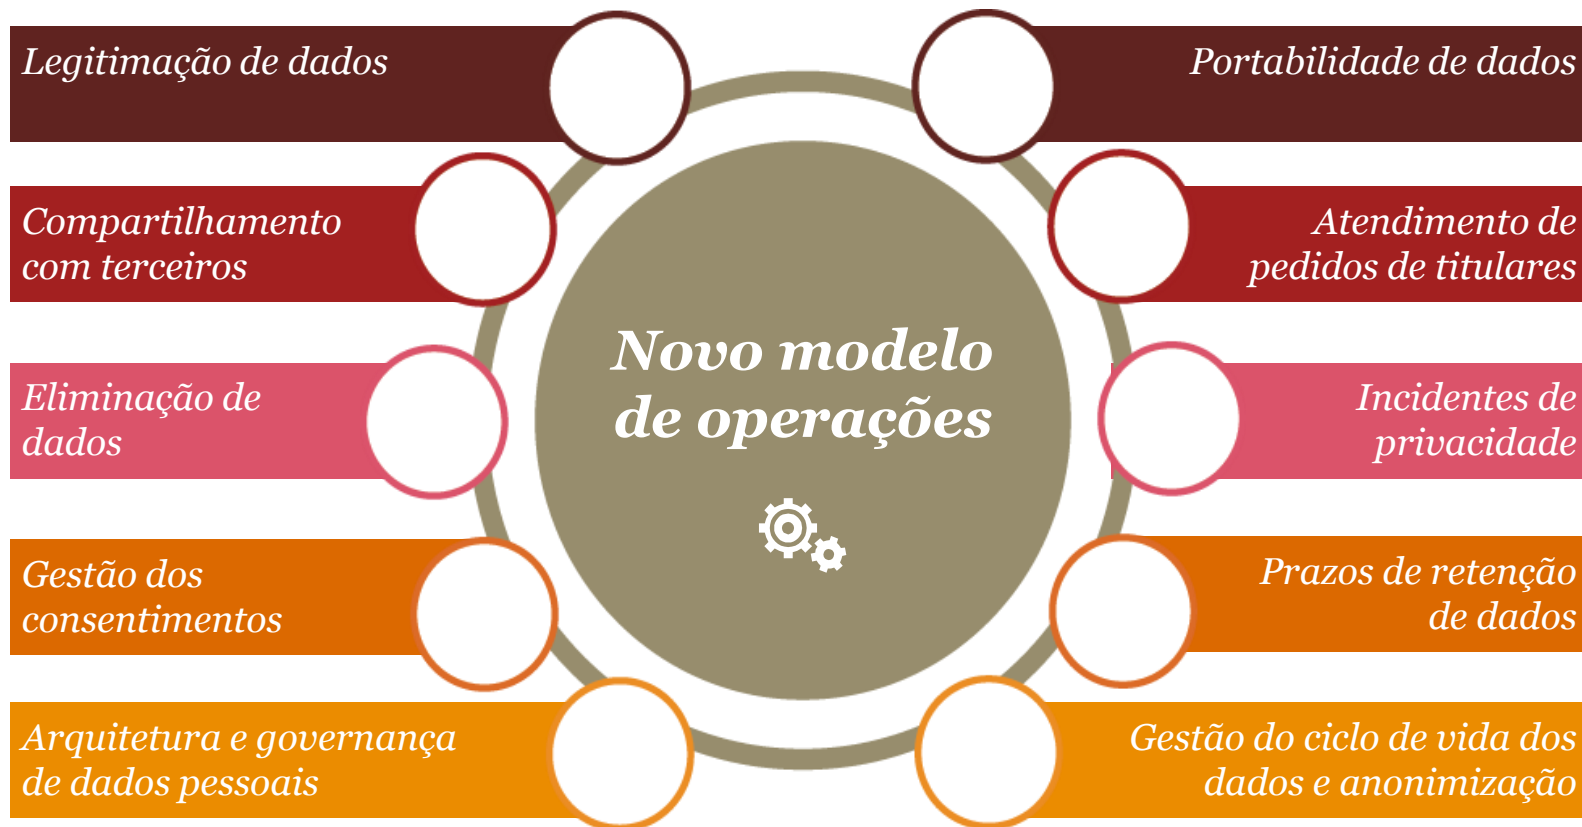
Legitimação de dados

Portabilidade de dados

Compartilhamento com terceiros

Atendimento de pedidos de titulares

Eliminação de dados

Novo modelo de operações

Incidentes de privacidade

Gestão dos consentimentos

Prazos de retenção de dados

Arquitetura e governança de dados pessoais

Gestão do ciclo de vida dos dados e anonimização